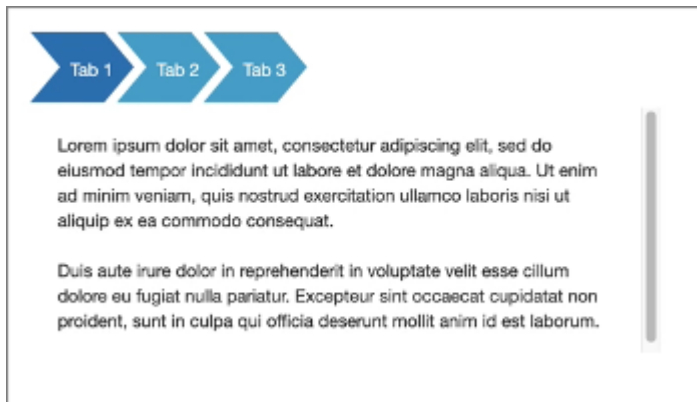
Tab 1 Tab 2 Tab 3

Lorem ipsum dolor sit amet, consectetur adipiscing elit, sed do eiusmod tempor incididunt ut labore et dolore magna aliqua. Ut enim ad minim veniam, quis nostrud exercitation ullamco laboris nisi ut aliquip ex ea commodo consequat.

Duis aute irure dolor in reprehenderit in voluptate velit esse cillum dolore eu fugiat nulla pariatur. Excepteur sint occaecat cupidatat non proident, sunt in culpa qui officia deserunt mollit anim id est laborum.